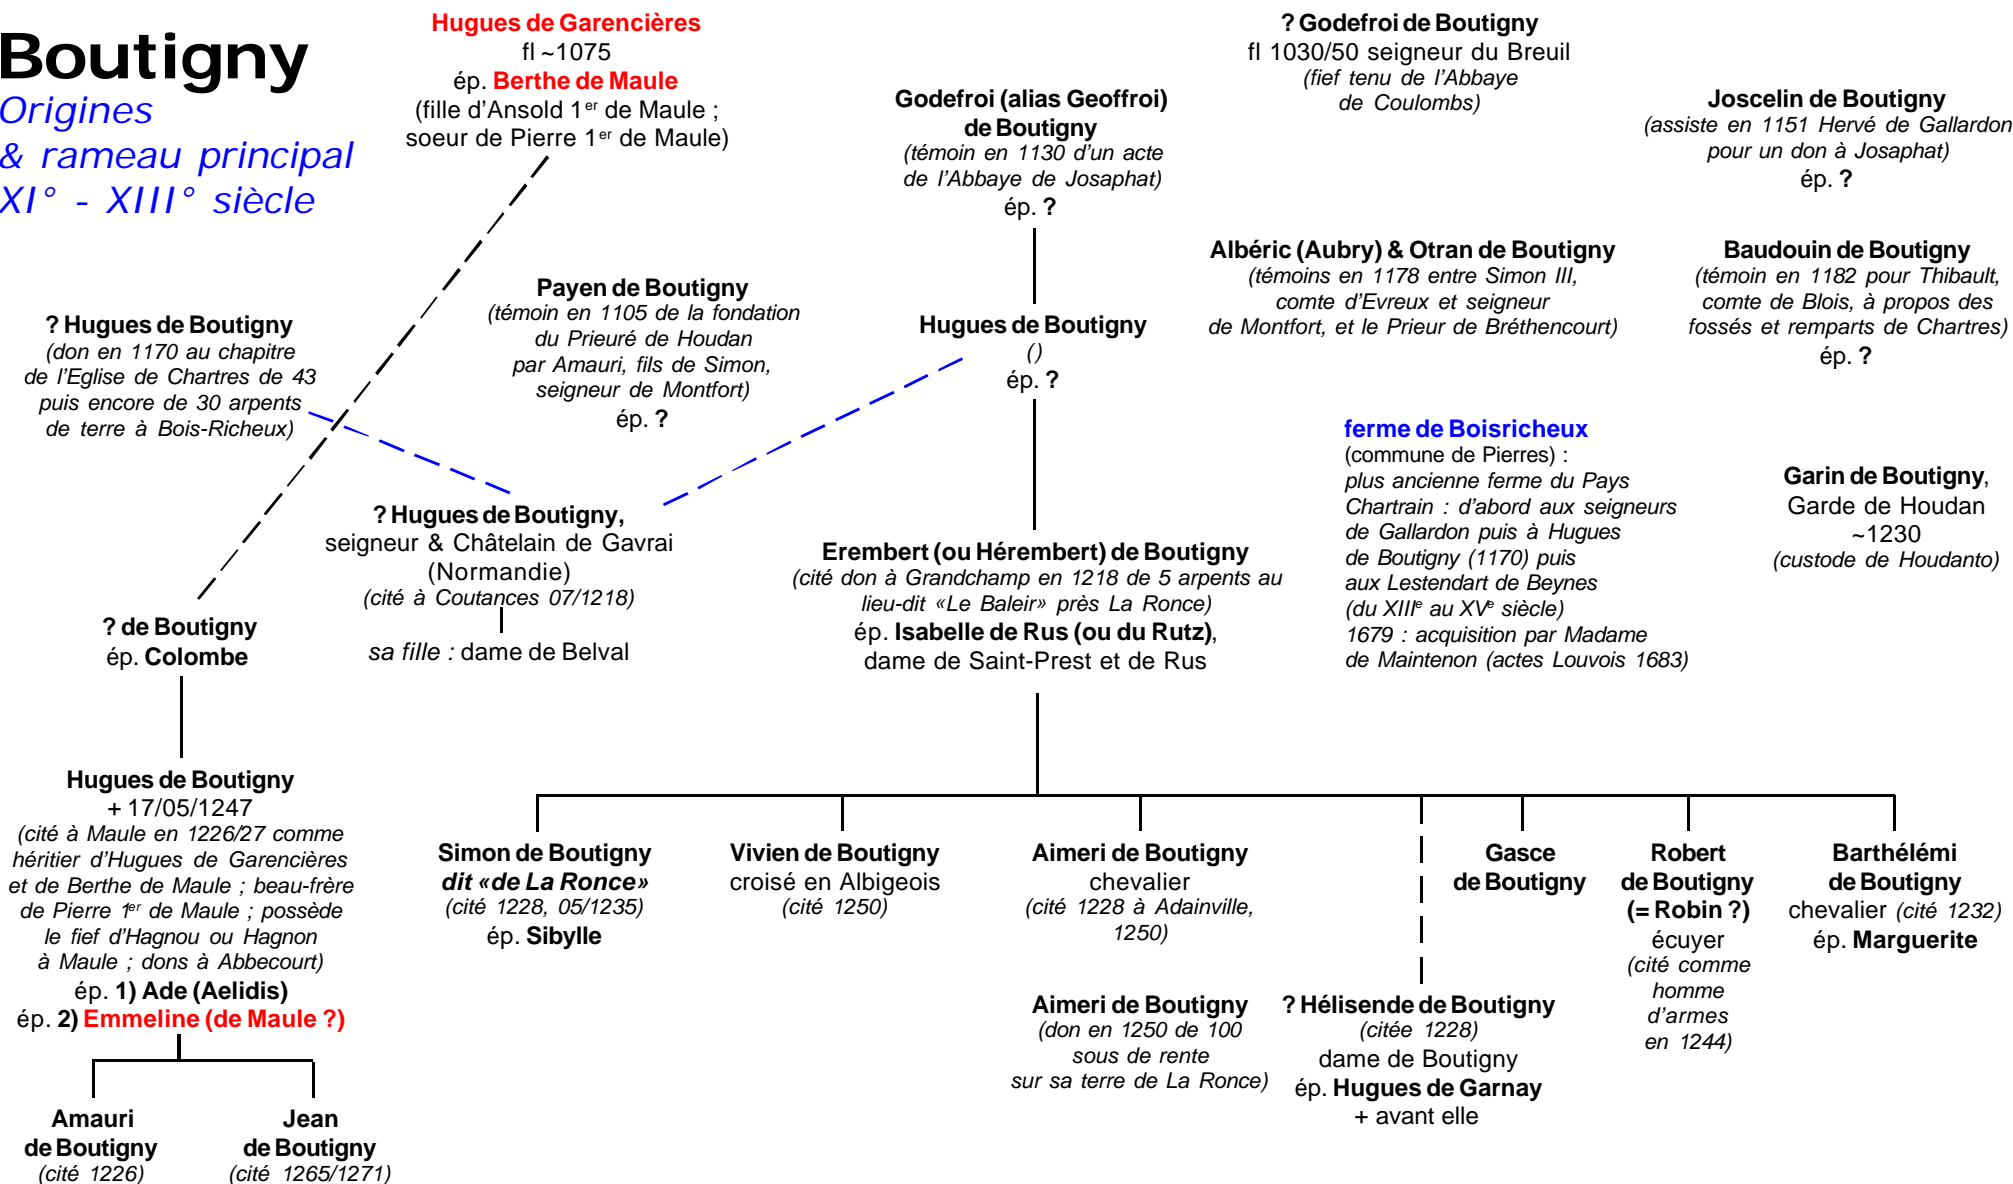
Boutigny
Origines
& rameau principal
XI° - XIII° siècle

Hugues de Garencières
fl ~1075
ép. Berthe de Maule
(fille d'Ansold 1$^{er}$ de Maule ; soeur de Pierre 1$^{er}$ de Maule)

? Godefroi de Boutigny
fl 1030/50 seigneur du Breuil
(fief tenu de l'Abbaye de Coulombs)

Godefroi (alias Geoffroi) de Boutigny
(témoin en 1130 d'un acte de l'Abbaye de Josaphat)
ép. ?

Joscelin de Boutigny
(assiste en 1151 Hervé de Gallardon pour un don à Josaphat)
ép. ?

Albéric (Aubry) & Otran de Boutigny
(témoins en 1178 entre Simon III, comte d'Evreux et seigneur de Montfort, et le Prieur de Bréthencourt)

Baudouin de Boutigny
(témoin en 1182 pour Thibault, comte de Blois, à propos des fossés et remparts de Chartres)
ép. ?

Payen de Boutigny
(témoin en 1105 de la fondation du Prieuré de Houdan par Amauri, fils de Simon, seigneur de Montfort)
ép. ?

? Hugues de Boutigny
(don en 1170 au chapitre de l'Eglise de Chartres de 43 puis encore de 30 arpents de terre à Bois-Richeux)

Hugues de Boutigny
()
ép. ?

ferme de Boisricheux
(commune de Pierres) :
plus ancienne ferme du Pays Chartrain : d'abord aux seigneurs de Gallardon puis à Hugues de Boutigny (1170) puis aux Lestendart de Beynes (du XIII$^e$ au XV$^e$ siècle)
1679 : acquisition par Madame de Maintenon (actes Louvois 1683)

Garin de Boutigny,
Garde de Houdan
~1230
(custode de Houdanto)

? Hugues de Boutigny,
seigneur & Châtelain de Gavrai (Normandie)
(cité à Coutances 07/1218)
sa fille : dame de Belval

Erembert (ou Hérembert) de Boutigny
(cité don à Grandchamp en 1218 de 5 arpents au lieu-dit «Le Baleir» près La Ronce)
ép. Isabelle de Rus (ou du Rutz),
dame de Saint-Prest et de Rus

? de Boutigny
ép. Colombe

Hugues de Boutigny
+ 17/05/1247
(cité à Maule en 1226/27 comme héritier d'Hugues de Garencières et de Berthe de Maule ; beau-frère de Pierre 1$^{er}$ de Maule ; possède le fief d'Hagnou ou Hagnon à Maule ; dons à Abbecourt)
ép. 1) Ade (Aelidis)
ép. 2) Emmeline (de Maule ?)

Simon de Boutigny
dit «de La Ronce»
(cité 1228, 05/1235)
ép. Sibylle

Vivien de Boutigny
croisé en Albigeois
(cité 1250)

Aimeri de Boutigny
chevalier
(cité 1228 à Adainville, 1250)

Gasce
de Boutigny

Robert
de Boutigny
(= Robin ?)
écuyer
(cité comme homme d'armes en 1244)

Barthélémi
de Boutigny
chevalier (cité 1232)
ép. Marguerite

Aimeri de Boutigny
(don en 1250 de 100 sous de rente sur sa terre de La Ronce)

? Hélisende de Boutigny
(citée 1228)
dame de Boutigny
ép. Hugues de Garnay
+ avant elle

Amauri
de Boutigny
(cité 1226)

Jean
de Boutigny
(cité 1265/1271)